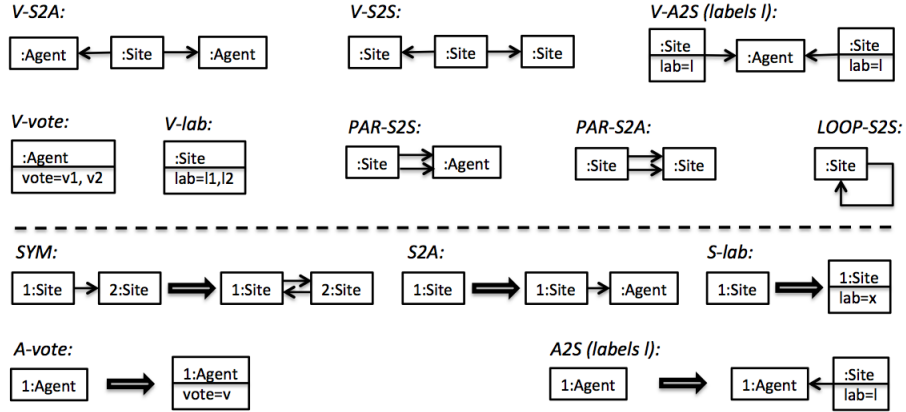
V-S2A:

:Agent :Site :Agent

V-S2S:

:Site :Site :Site

V-A2S (labels l):

:Site
lab=l
:Agent
:Site
lab=l

V-vote:

:Agent
vote=v1, v2

V-lab:

:Site
lab=l1,l2

PAR-S2S:

:Site :Agent

PAR-S2A:

:Site :Site

LOOP-S2S:

:Site

SYM:

1:Site 2:Site 1:Site 2:Site

S2A:

1:Site 1:Site :Agent

S-lab:

1:Site 1:Site
lab=x

A-vote:

1:Agent 1:Agent
vote=v

A2S (labels l):

1:Agent 1:Agent :Site
lab=l